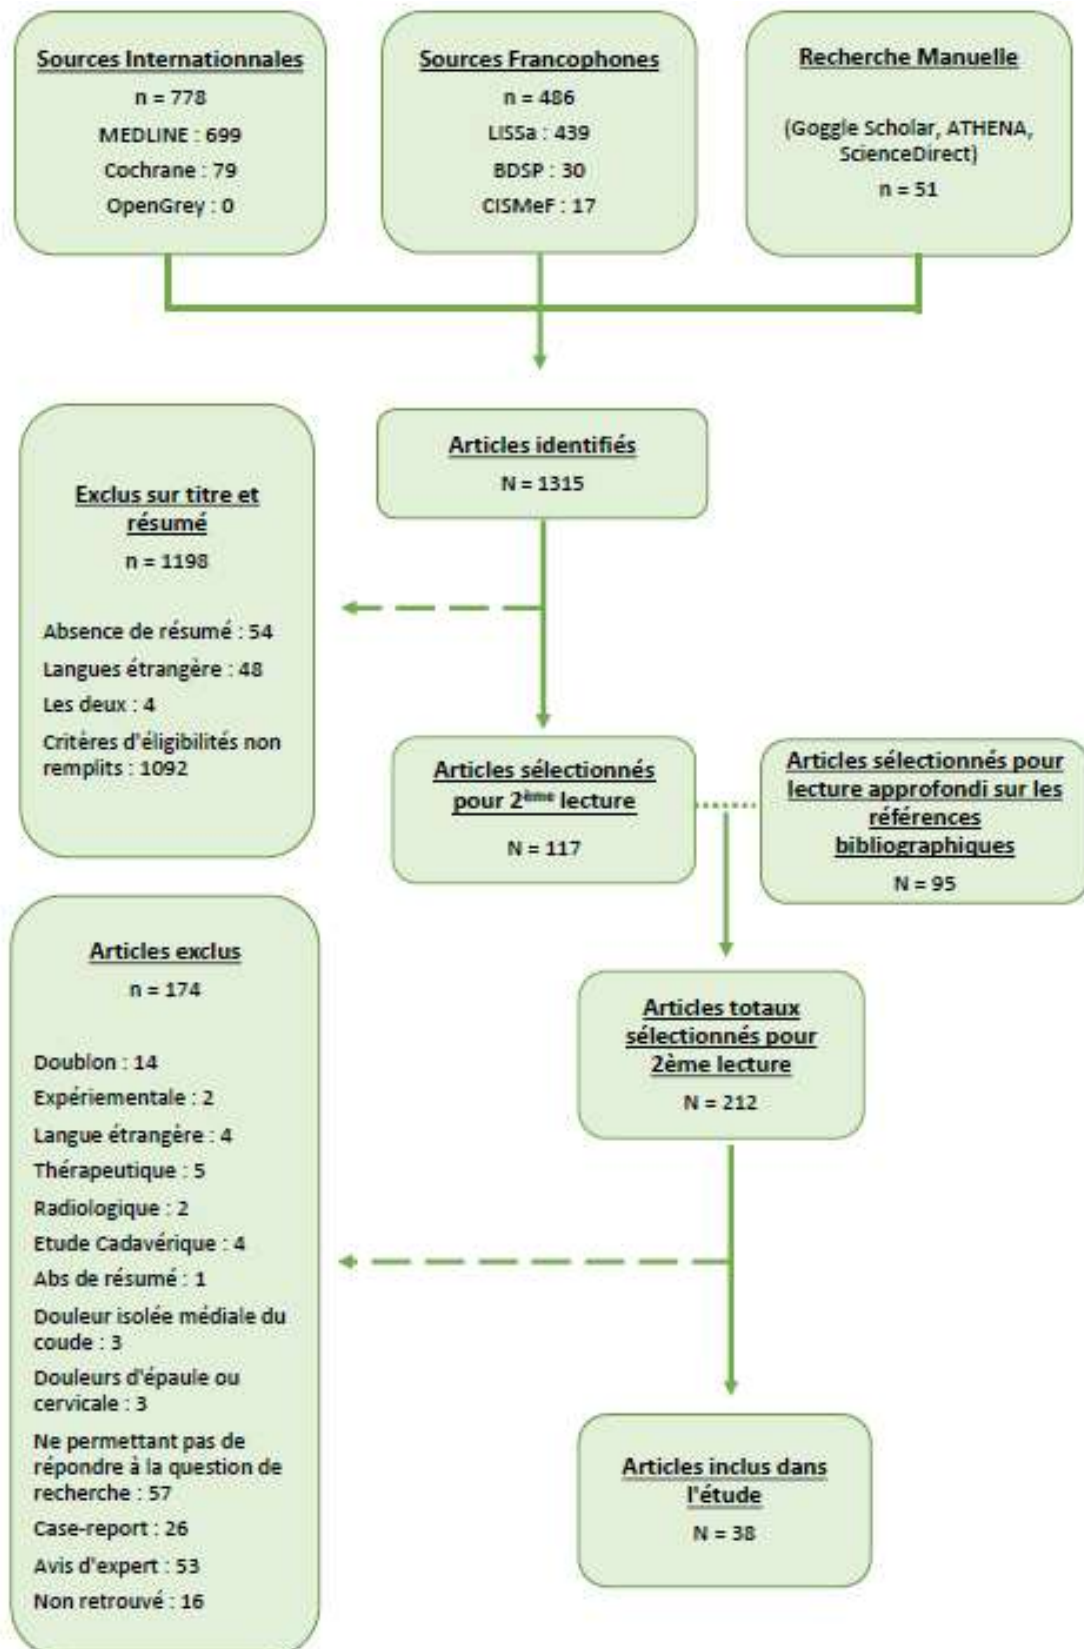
Sources Internationales
n = 778
MEDLINE : 699
Cochrane : 79
OpenGrey : 0

Sources Francophones
n = 486
LISSa : 439
BDSP : 30
CISMeF : 17

Recherche Manuelle
(Goggle Scholar, ATHENA, ScienceDirect)
n = 51

Articles identifiés
N = 1315

Exclus sur titre et résumé
n = 1198

Absence de résumé : 54
Langues étrangère : 48
Les deux : 4
Critères d'éligibilités non remplits : 1092

Articles sélectionnés pour 2$^{ème}$ lecture
N = 117

Articles sélectionnés pour lecture approfondi sur les références bibliographiques
N = 95

Articles exclus
n = 174

Doublon : 14
Expériementale : 2
Langue étrangère : 4
Thérapeutique : 5
Radiologique : 2
Etude Cadavérique : 4
Abs de résumé : 1
Douleur isolée médiale du coude : 3
Douleurs d'épaule ou cervicale : 3
Ne permettant pas de répondre à la question de recherche : 57
Case-report : 26
Avis d'expert : 53
Non retrouvé : 16

Articles totaux sélectionnés pour 2ème lecture
N = 212

Articles inclus dans l'étude
N = 38